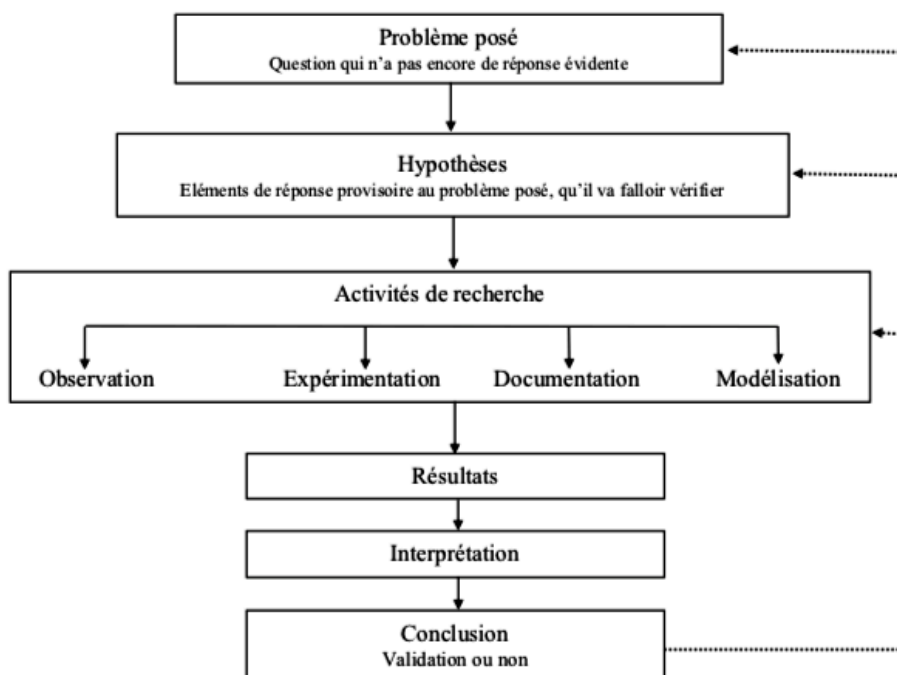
Problème posé
Question qui n'a pas encore de réponse évidente

Hypothèses
Eléments de réponse provisoire au problème posé, qu'il va falloir vérifier

Activités de recherche

Observation

Expérimentation

Documentation

Modélisation

Résultats

Interprétation

Conclusion
Validation ou non